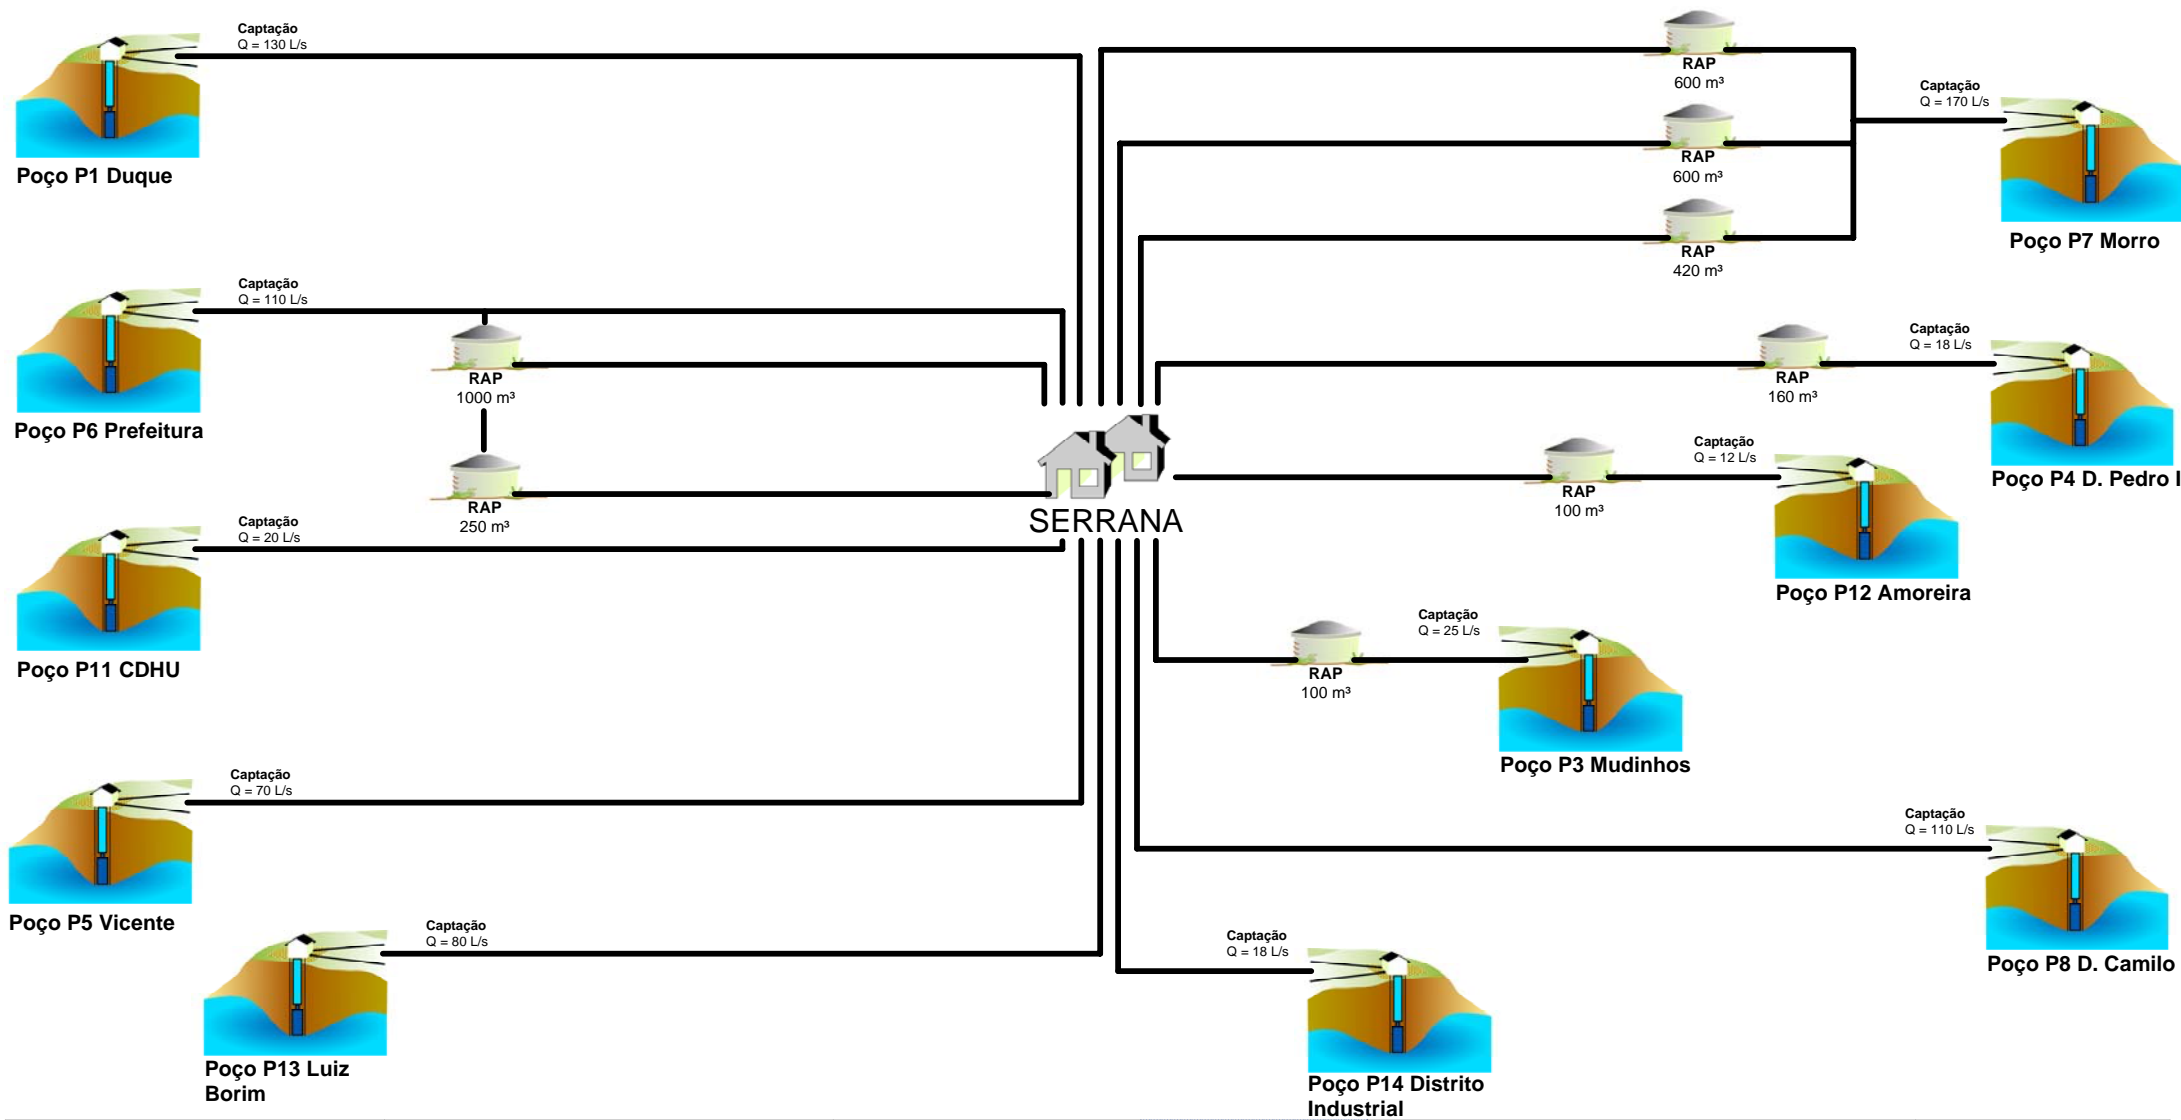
Captação
Q = 130 L/s

Poço P1 Duque

RAP
600 m³

RAP
600 m³

RAP
420 m³

Captação
Q = 170 L/s

Poço P7 Morro

Captação
Q = 110 L/s

Poço P6 Prefeitura

RAP
1000 m³

RAP
250 m³

RAP
160 m³

Captação
Q = 18 L/s

Poço P4 D. Pedro I

Captação
Q = 12 L/s

RAP
100 m³

Poço P12 Amoreira

SERRANA

Captação
Q = 20 L/s

Poço P11 CDHU

Captação
Q = 25 L/s

RAP
100 m³

Poço P3 Mudinhos

Captação
Q = 70 L/s

Poço P5 Vicente

Captação
Q = 110 L/s

Poço P8 D. Camilo

Captação
Q = 80 L/s

Poço P13 Luiz Borim

Captação
Q = 18 L/s

Poço P14 Distrito Industrial